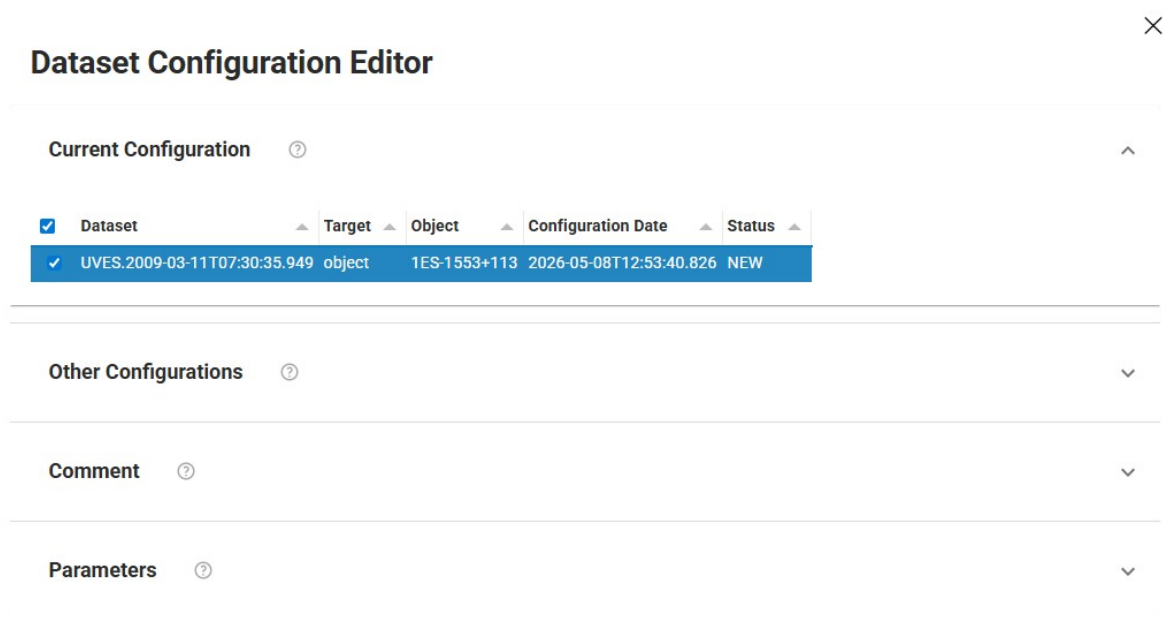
Dataset Configuration Editor

Current Configuration

| Dataset | Target | Object | Configuration Date | Status |
|---|---|---|---|---|
| UVES.2009-03-11T07:30:35.949 | object | 1ES-1553+113 | 2026-05-08T12:53:40.826 | NEW |

Other Configurations

Comment

Parameters